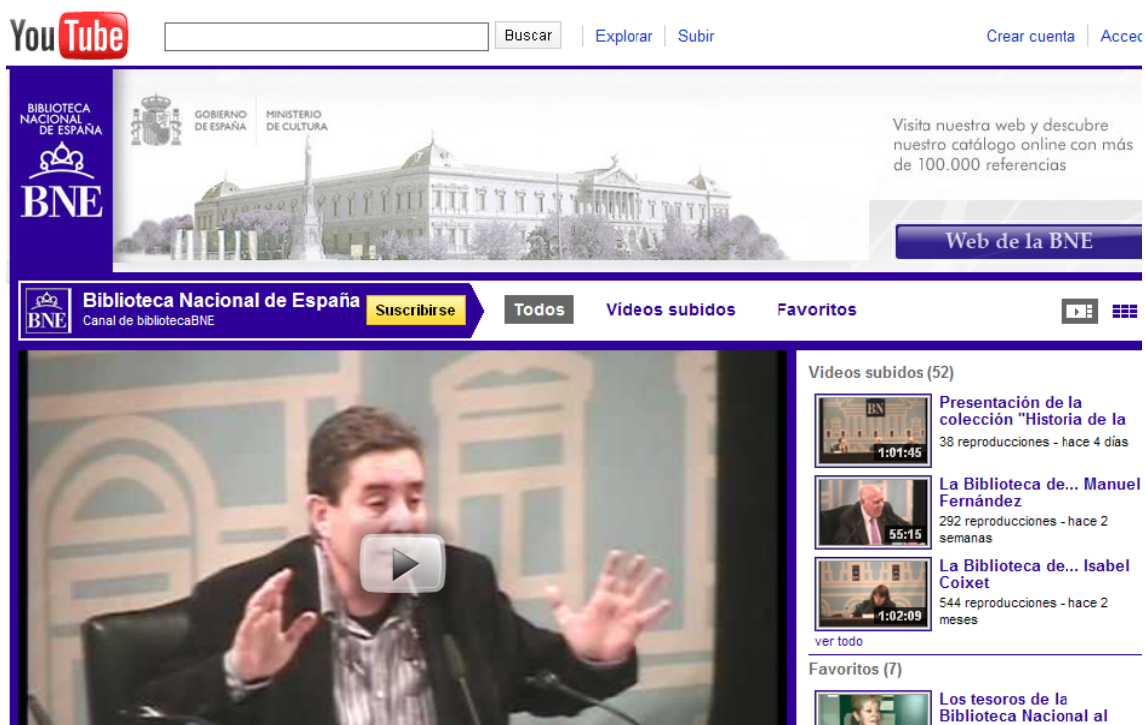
YouTube

Buscar | Explorar | Subir

Crear cuenta | Acced

BIBLIOTECA NACIONAL DE ESPAÑA
BNE

GOBIERNO DE ESPAÑA | MINISTERIO DE CULTURA

Visita nuestra web y descubre nuestro catálogo online con más de 100.000 referencias

Web de la BNE

BNE
Biblioteca Nacional de España
Canal de bibliotecaBNE

Suscribirse

Todos | Vídeos subidos | Favoritos

Videos subidos (52)

BN
1:01:45
Presentación de la colección "Historia de la
38 reproducciones - hace 4 días

55:15
La Biblioteca de... Manuel Fernández
292 reproducciones - hace 2 semanas

1:02:09
La Biblioteca de... Isabel Coixet
544 reproducciones - hace 2 meses

ver todo

Favoritos (7)

Los tesoros de la Biblioteca Nacional al